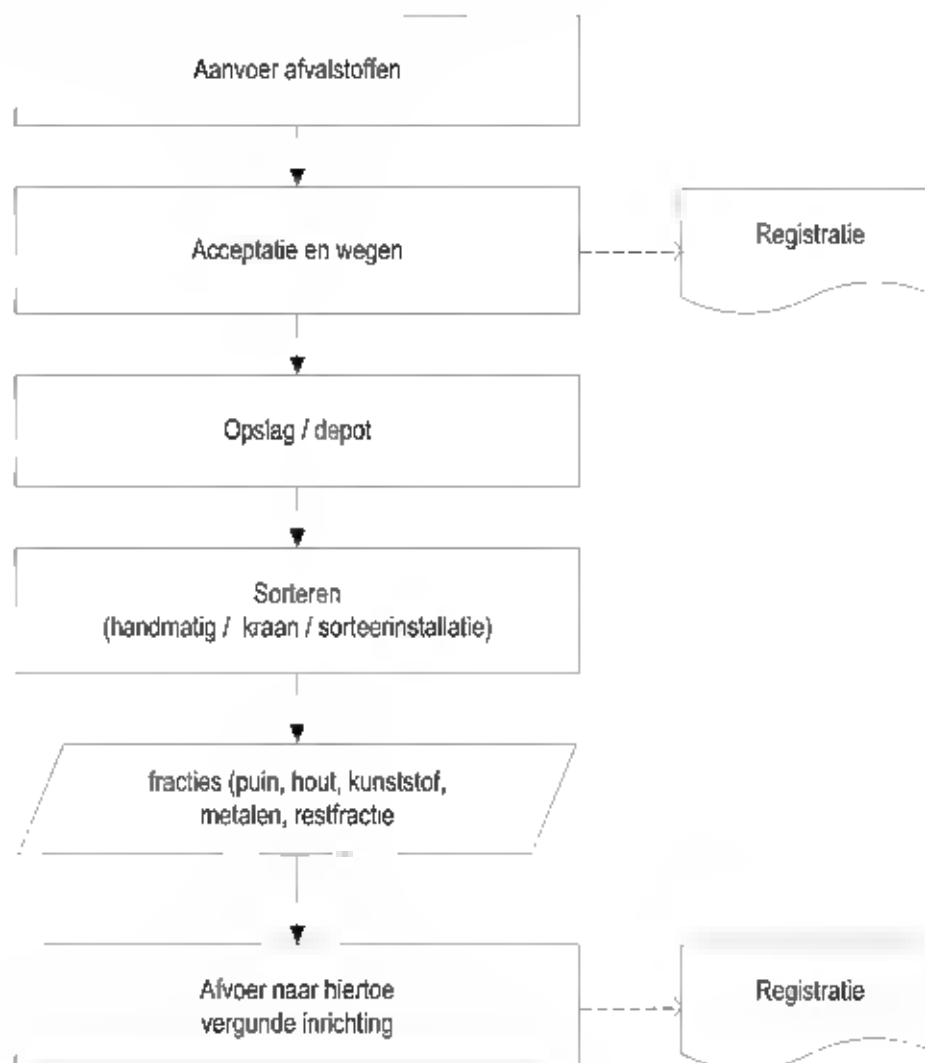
Aanvoer afvalstoffen

Acceptatie en wegen

Registratie

Opslag / depot

Sorteren (handmatig / kraan / sorteerinstallatie)

fracties (puin, hout, kunststof, metalen, restfractie

Afvoer naar hiertoe vergunde inrichting

Registratie